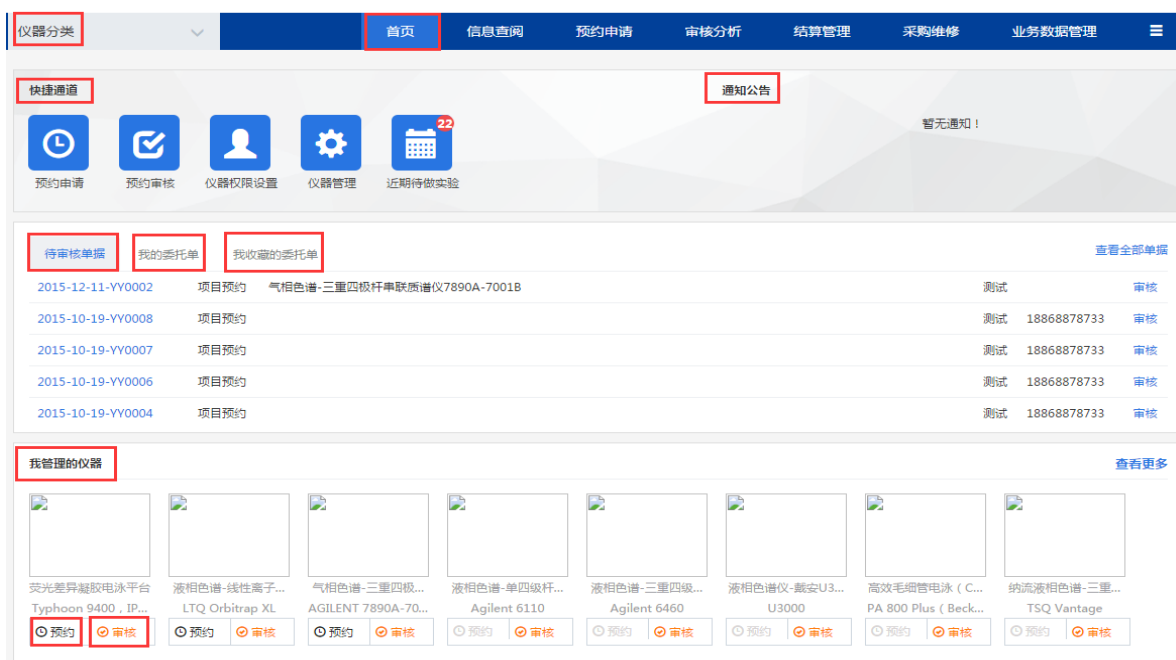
仪器分类

首页 信息查阅 预约申请 审核分析 结算管理 采购维修 业务数据管理 ≡

快捷通道

通知公告

预约申请 预约审核 仪器权限设置 仪器管理 22 近期待做实验

暂无通知！

待审核单据 我的委托单 我收藏的委托单

查看全部单据

| | | | | | |
|---|---|---|---|---|---|
| 2015-12-11-YY0002 | 项目预约 | 气相色谱-三重四极杆串联质谱仪7890A-7001B | 测试 | | 审核 |
| 2015-10-19-YY0008 | 项目预约 | | 测试 | 18868878733 | 审核 |
| 2015-10-19-YY0007 | 项目预约 | | 测试 | 18868878733 | 审核 |
| 2015-10-19-YY0006 | 项目预约 | | 测试 | 18868878733 | 审核 |
| 2015-10-19-YY0004 | 项目预约 | | 测试 | 18868878733 | 审核 |

我管理的仪器

查看更多

荧光差异凝胶电泳平台 Typhoon 9400，IP... 预约 审核

液相色谱-线性离子... LTQ Orbitrap XL 预约 审核

气相色谱-三重四极... AGILENT 7890A-70... 预约 审核

液相色谱-单四级杆... Agilent 6110 预约 审核

液相色谱-三重四级... Agilent 6460 预约 审核

液相色谱仪-戴安U3... U3000 预约 审核

高效毛细管电泳（C... PA 800 Plus（Beck... 预约 审核

纳流液相色谱-三重... TSQ Vantage 预约 审核